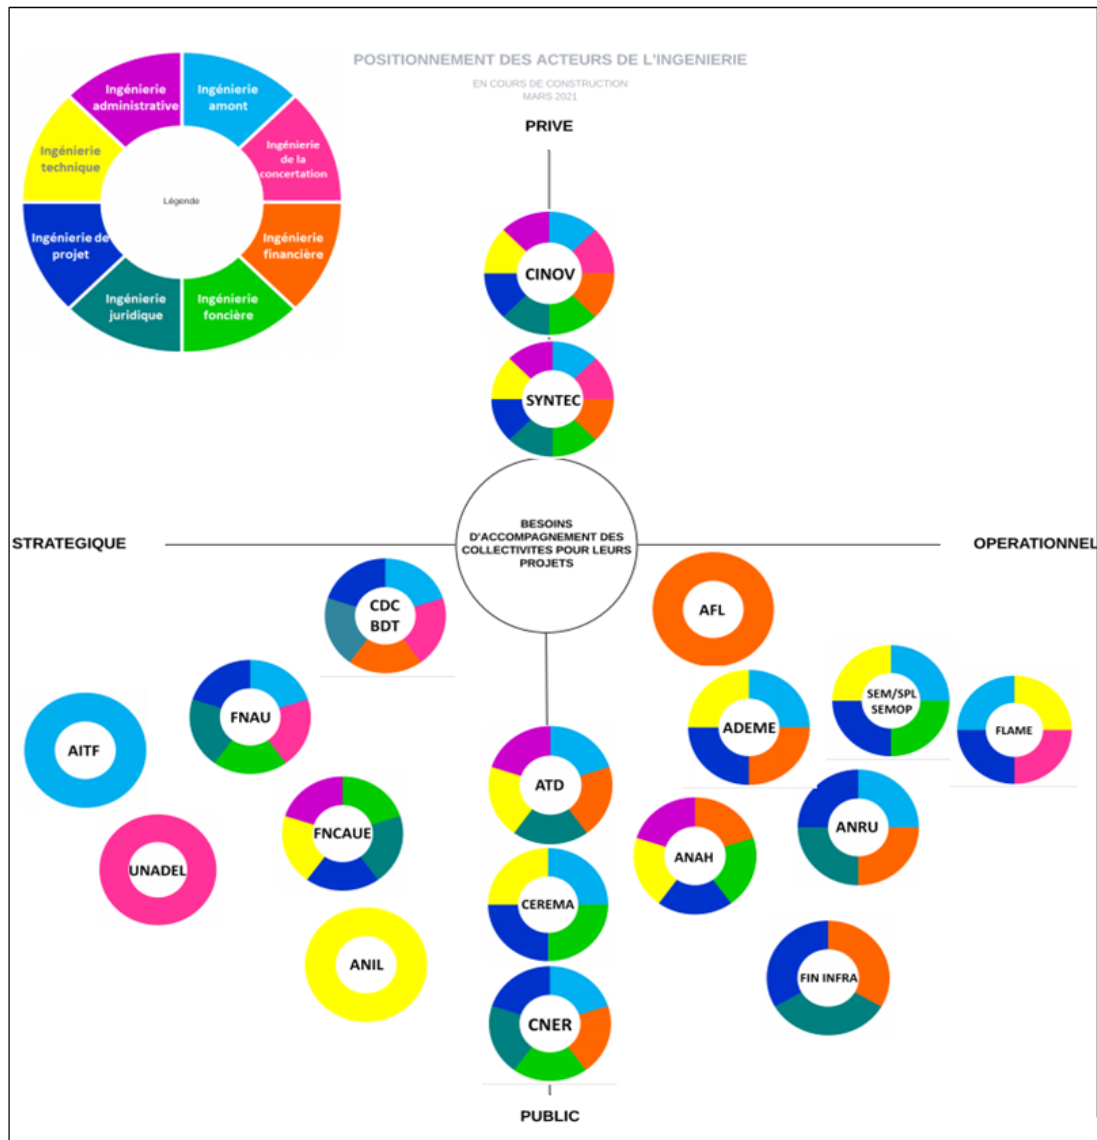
POSITIONNEMENT DES ACTEURS DE L'INGENIERIE

EN COURS DE CONSTRUCTION
MARS 2021

Ingénierie administrative
Ingénierie amont
Ingénierie de la concertation
Ingénierie financière
Ingénierie foncière
Ingénierie juridique
Ingénierie de projet
Ingénierie technique
Légende

PRIVE

CINOV

SYNTEC

STRATEGIQUE

BESOINS D'ACCOMPAGNEMENT DES COLLECTIVITES POUR LEURS PROJETS

OPERATIONNEL

CDC BDT

AFL

FNAU

AITF

ADEME

SEM/SPL SEMOP

FLAME

ATD

FNCAUE

ANRU

ANAH

UNADEL

CEREMA

ANIL

FIN INFRA

CNER

PUBLIC